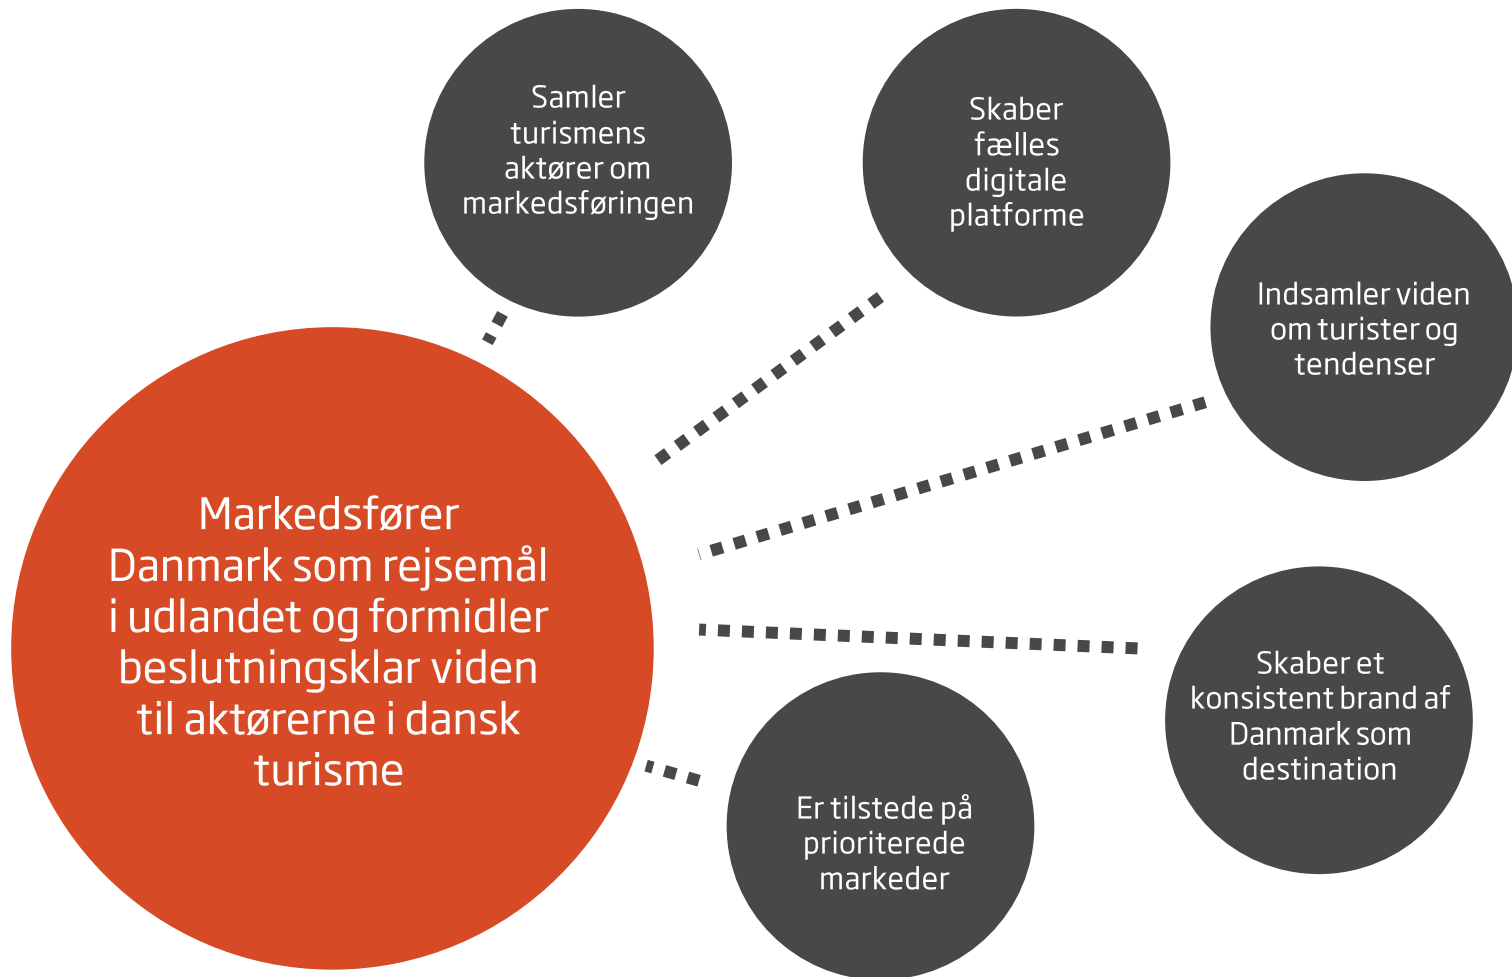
Markedsfører Danmark som rejsemål i udlandet og formidler beslutningsklar viden til aktørerne i dansk turisme

Samler turismens aktører om markedsføringen

Skaber fælles digitale platforme

Indsamler viden om turister og tendenser

Skaber et konsistent brand af Danmark som destination

Er tilstede på prioriterede markeder